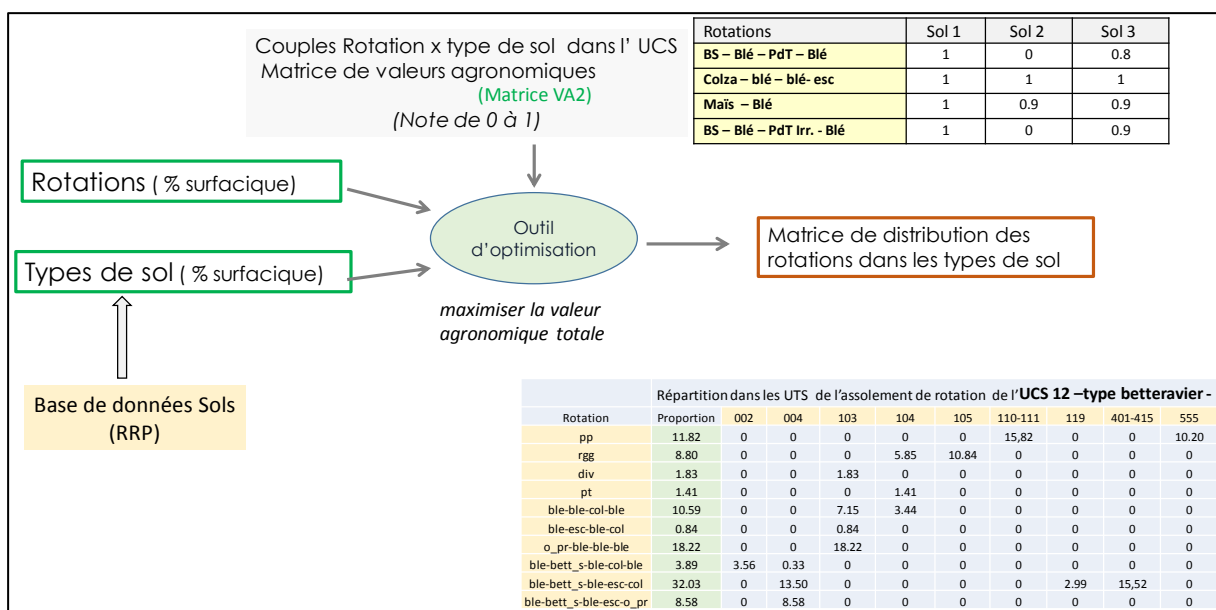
Couples Rotation x type de sol dans l' UCS
Matrice de valeurs agronomiques
(Matrice VA2)
(Note de 0 à 1)

| Rotations | Sol 1 | Sol 2 | Sol 3 |
|---|---|---|---|
| BS – Blé – PdT – Blé | 1 | 0 | 0.8 |
| Colza – blé – blé- esc | 1 | 1 | 1 |
| Maïs – Blé | 1 | 0.9 | 0.9 |
| BS – Blé – PdT Irr. - Blé | 1 | 0 | 0.9 |

Rotations ( % surfacique)

Types de sol ( % surfacique)

Outil d'optimisation

maximiser la valeur agronomique totale

Matrice de distribution des rotations dans les types de sol

Base de données Sols (RRP)

Répartition dans les UTS de l'assolement de rotation de l'UCS 12 –type betteravier -

| Rotation | Proportion | 002 | 004 | 103 | 104 | 105 | 110-111 | 119 | 401-415 | 555 |
|---|---|---|---|---|---|---|---|---|---|---|
| pp | 11.82 | 0 | 0 | 0 | 0 | 0 | 15,82 | 0 | 0 | 10.20 |
| rgg | 8.80 | 0 | 0 | 0 | 5.85 | 10.84 | 0 | 0 | 0 | 0 |
| div | 1.83 | 0 | 0 | 1.83 | 0 | 0 | 0 | 0 | 0 | 0 |
| pt | 1.41 | 0 | 0 | 0 | 1.41 | 0 | 0 | 0 | 0 | 0 |
| ble-ble-col-ble | 10.59 | 0 | 0 | 7.15 | 3.44 | 0 | 0 | 0 | 0 | 0 |
| ble-esc-ble-col | 0.84 | 0 | 0 | 0.84 | 0 | 0 | 0 | 0 | 0 | 0 |
| o_pr-ble-ble-ble | 18.22 | 0 | 0 | 18.22 | 0 | 0 | 0 | 0 | 0 | 0 |
| ble-bett_s-ble-col-ble | 3.89 | 3.56 | 0.33 | 0 | 0 | 0 | 0 | 0 | 0 | 0 |
| ble-bett_s-ble-esc-col | 32.03 | 0 | 13.50 | 0 | 0 | 0 | 0 | 2.99 | 15,52 | 0 |
| ble-bett_s-ble-esc-o_pr | 8.58 | 0 | 8.58 | 0 | 0 | 0 | 0 | 0 | 0 | 0 |